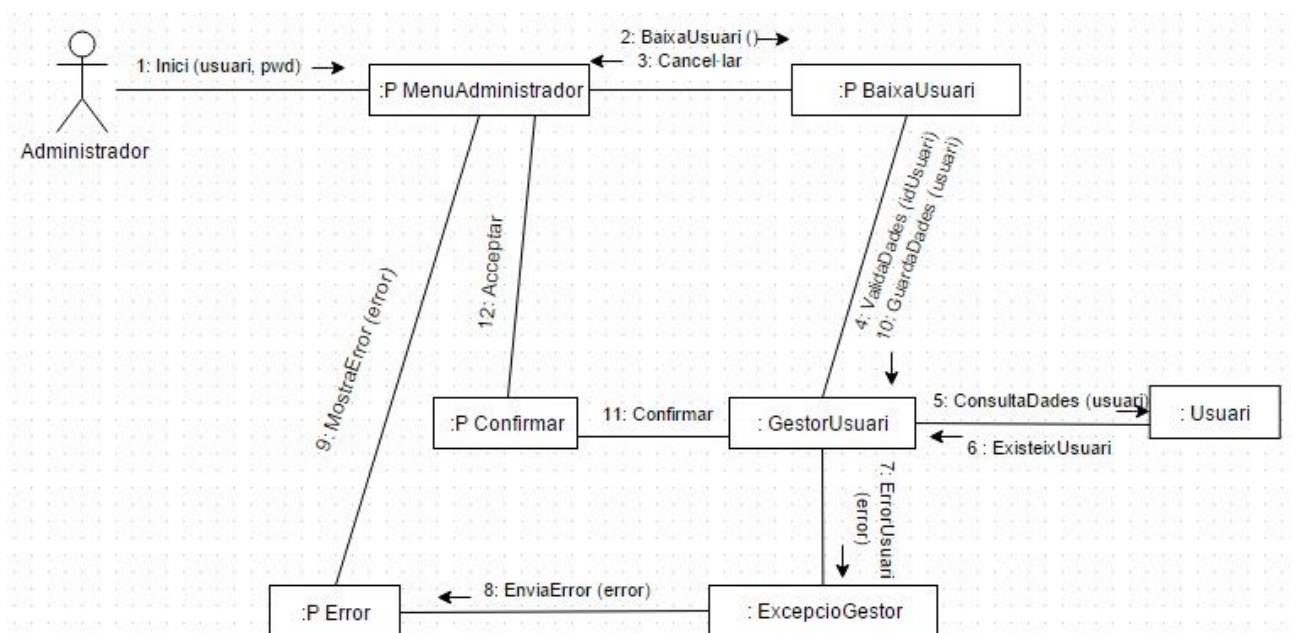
Administrador

1: Inici (usuari, pwd)

2: BaixaUsuari ()

3: Cancel·lar

:P MenuAdministrador

:P BaixaUsuari

9: MostraError (error)

12: Acceptar

4: ValidaDades (idUsuari)
10: GuardaDades (usuari)

:P Confirmar

11: Confirmar

: GestorUsuari

5: ConsultaDades (usuari)

: Usuari

6 : ExisteixUsuari

7: ErrorUsuari (error)

:P Error

8: EnviaError (error)

: ExcepcioGestor